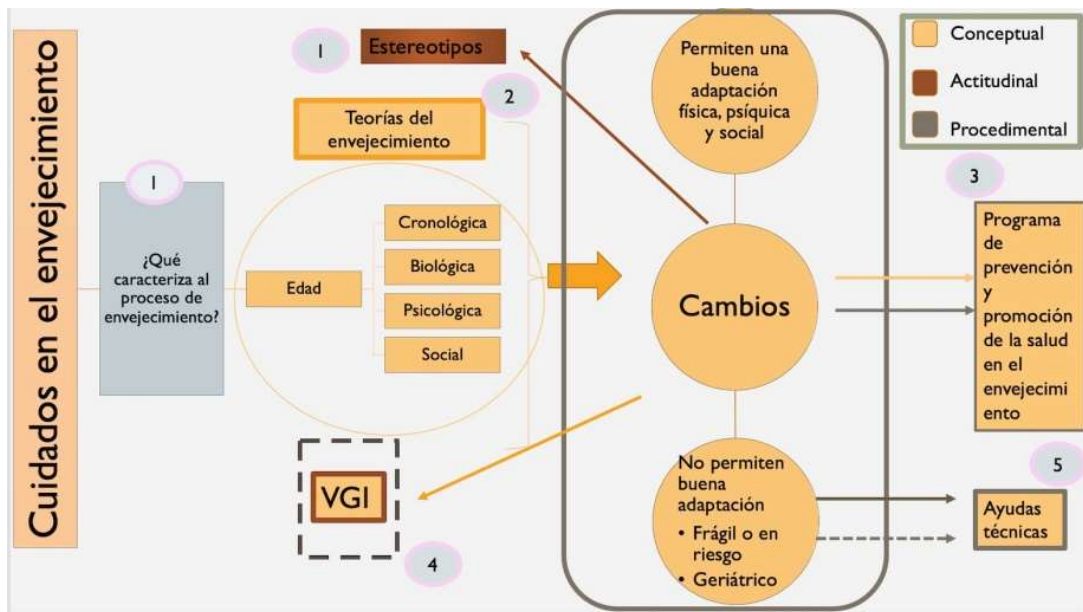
Cuidados en el envejecimiento

1
Estereotipos

2
Teorías del envejecimiento

1
¿Qué caracteriza al proceso de envejecimiento?

Edad

Cronológica
Biológica
Psicológica
Social

Permiten una buena adaptación física, psíquica y social

Cambios

No permiten buena adaptación
• Frágil o en riesgo
• Geriátrico

VGI

4

Conceptual
Actitudinal
Procedimental

3

Programa de prevención y promoción de la salud en el envejecimiento

5

Ayudas técnicas